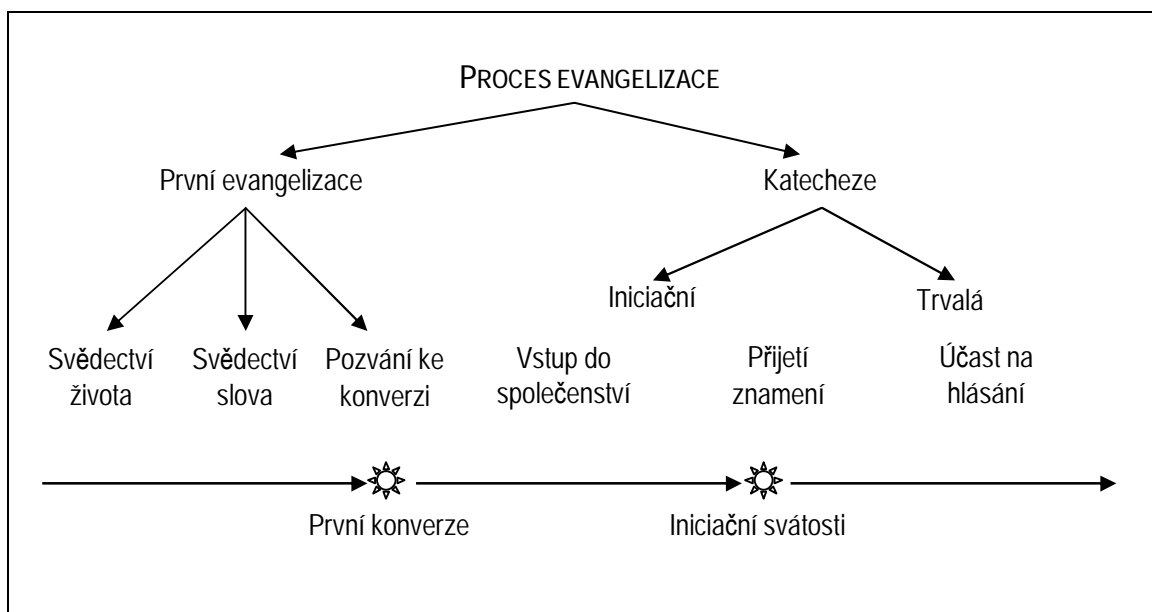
PROCES EVANGELIZACE

První evangelizace

Katecheze

Iniciační

Trvalá

Svědectví života

Svědectví slova

Pozvání ke konverzi

Vstup do společenství

Přijetí znamení

Účast na hlásání

První konverze

Iniciační svátosti